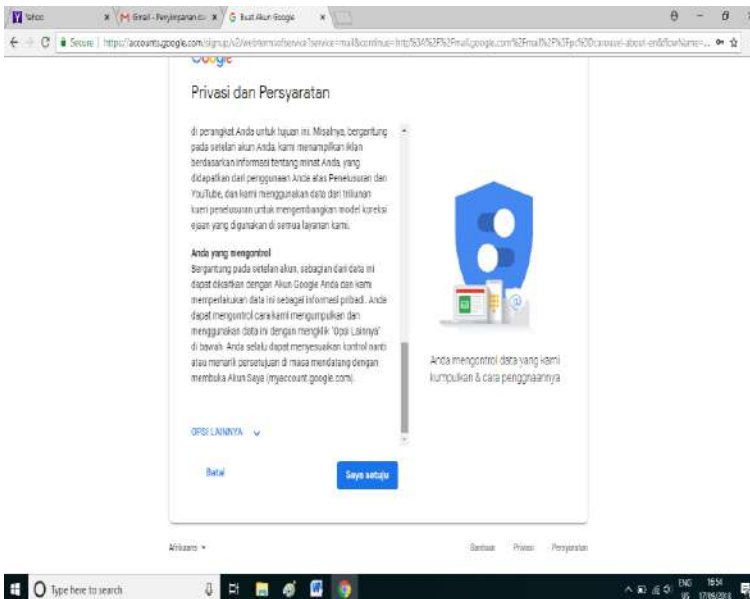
Yahoo | Gmail - Penyimpanan ... | Buat Akun Google

Secure | https://accounts.google.com/signup/v2/webtermsofservice?service=mail&continue=http%3A%2F%2Fmail.google.com%2Fmail%2F%3Fpc%3Dcarousel-about-en&flowName=...

Google

Privasi dan Persyaratan

di perangkat Anda untuk tujuan ini. Misalnya, bergantung pada setelan akun Anda, kami menampilkan iklan berdasarkan informasi tentang minat Anda, yang didapatkan dari penggunaan Anda atas Penelusuran dan YouTube, dan kami menggunakan data dari triliunan kueri penelusuran untuk mengembangkan model koreksi ejaan yang digunakan di semua layanan kami.

Anda yang mengontrol
Bergantung pada setelan akun, sebagian dari data ini dapat dikaitkan dengan Akun Google Anda dan kami memperlakukan data ini sebagai informasi pribadi. Anda dapat mengontrol cara kami mengumpulkan dan menggunakan data ini dengan mengklik "Opsi Lainnya" di bawah. Anda selalu dapat menyesuaikan kontrol nanti atau menarik persetujuan di masa mendatang dengan membuka Akun Saya (myaccount.google.com).

OPSI LAINNYA

Batal

Saya setuju

Anda mengontrol data yang kami kumpulkan & cara penggunaannya

Afrikaans

Bantuan Privasi Persyaratan

Type here to search

ENG US 16:54 17/09/2018